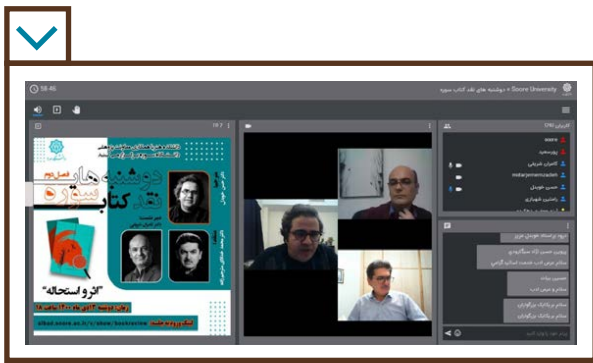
58:46

Soore University « دوشنبه های نقد کتاب سوره

کاربران (10)

soore

پروینصدر

کامران شریفی

mitarjomeenzadeh

حسین خوبیل

رامتین شهبازی

دوشنبه های نقد کتاب سوره

فصل دوم

"اثر و استحاله"

زمان: دوشنبه ۲۲ آبان ماه ۱۴۰۰ ساعت ۱۸

libad.soore.ac.ir/c/show/bookreview

سلام

سلام دوستان

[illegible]